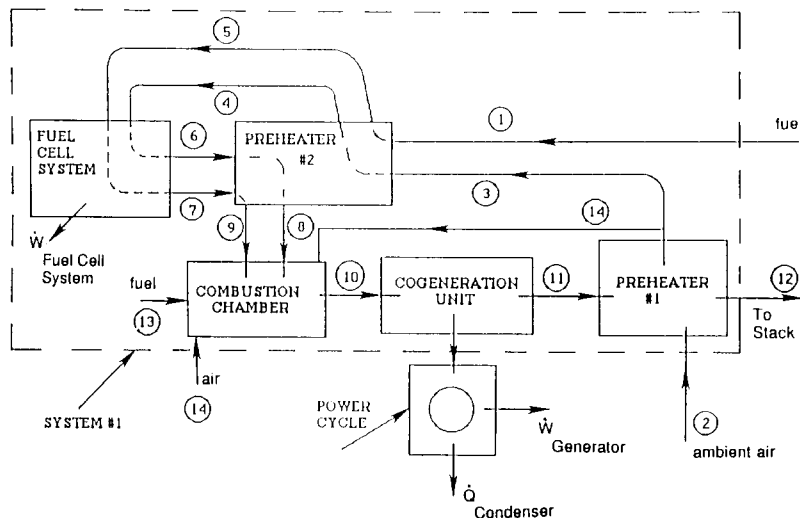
5

4

1

fue

FUEL CELL SYSTEM

6

PREHEATER #2

7

3

14

$\dot{W}$ Fuel Cell System

9

8

fuel

13

COMBUSTION CHAMBER

10

COGENERATION UNIT

11

PREHEATER #1

12

To Stack

air

14

SYSTEM #1

POWER CYCLE

$\dot{W}$ Generator

2

ambient air

$\dot{Q}$ Condenser